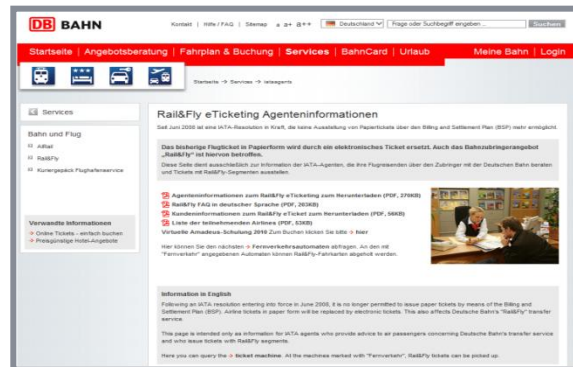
DB BAHN

Kontakt | Hilfe / FAQ | Sitemap | a a+ a++ | Deutschland | Frage oder Suchbegriff eingeben | Suchen

Startseite | Angebotsberatung | Fahrplan & Buchung | Services | BahnCard | Urlaub | Meine Bahn | Login

Startseite → Services → iataagents

Services

Bahn und Flug

AIRail

Rail&Fly

Kuriergepäck Flughafenservice

Verwandte Informationen

→ Online Tickets – einfach buchen

→ Preisgünstige Hotel-Angebote

Rail&Fly eTicketing Agenteninformationen

Seit Juni 2008 ist eine IATA-Resolution in Kraft, die keine Ausstellung von Papiertickets über den Billing and Settlement Plan (BSP) mehr ermöglicht.

Das bisherige Flugticket in Papierform wird durch ein elektronisches Ticket ersetzt. Auch das Bahnzubringerangebot „Rail&Fly" ist hiervon betroffen.

Diese Seite dient ausschließlich zur Information der IATA-Agenten, die ihre Fluggästen über den Zubringer mit der Deutschen Bahn beraten und Tickets mit Rail&Fly-Segmenten ausstellen.

Agenteninformationen zum Rail&Fly eTicketing zum Herunterladen (PDF, 276KB)

Rail&Fly FAQ in deutscher Sprache (PDF, 263KB)

Kundeninformationen zum Rail&Fly eTicket zum Herunterladen (PDF, 56KB)

Liste der teilnehmenden Airlines (PDF, 53KB)

Virtuelle Amadeus-Schulung 2010 Zum Buchen klicken Sie bitte → hier

Hier können Sie den nächsten → Fernverkehrsautomaten abfragen. An den mit "Fernverkehr" angegebenen Automaten können Rail&Fly-Fahrkarten abgeholt werden.

Information in English

Following an IATA resolution entering into force in June 2008, it is no longer permitted to issue paper tickets by means of the Billing and Settlement Plan (BSP). Airline tickets in paper form will be replaced by electronic tickets. This also affects Deutsche Bahn's "Rail&Fly" transfer service.

This page is intended only as information for IATA agents who provide advice to air passengers concerning Deutsche Bahn's transfer service and who issue tickets with Rail&Fly segments.

Here you can query the → ticket machine. At the machines marked with "Fernverkehr", Rail&Fly tickets can be picked up.